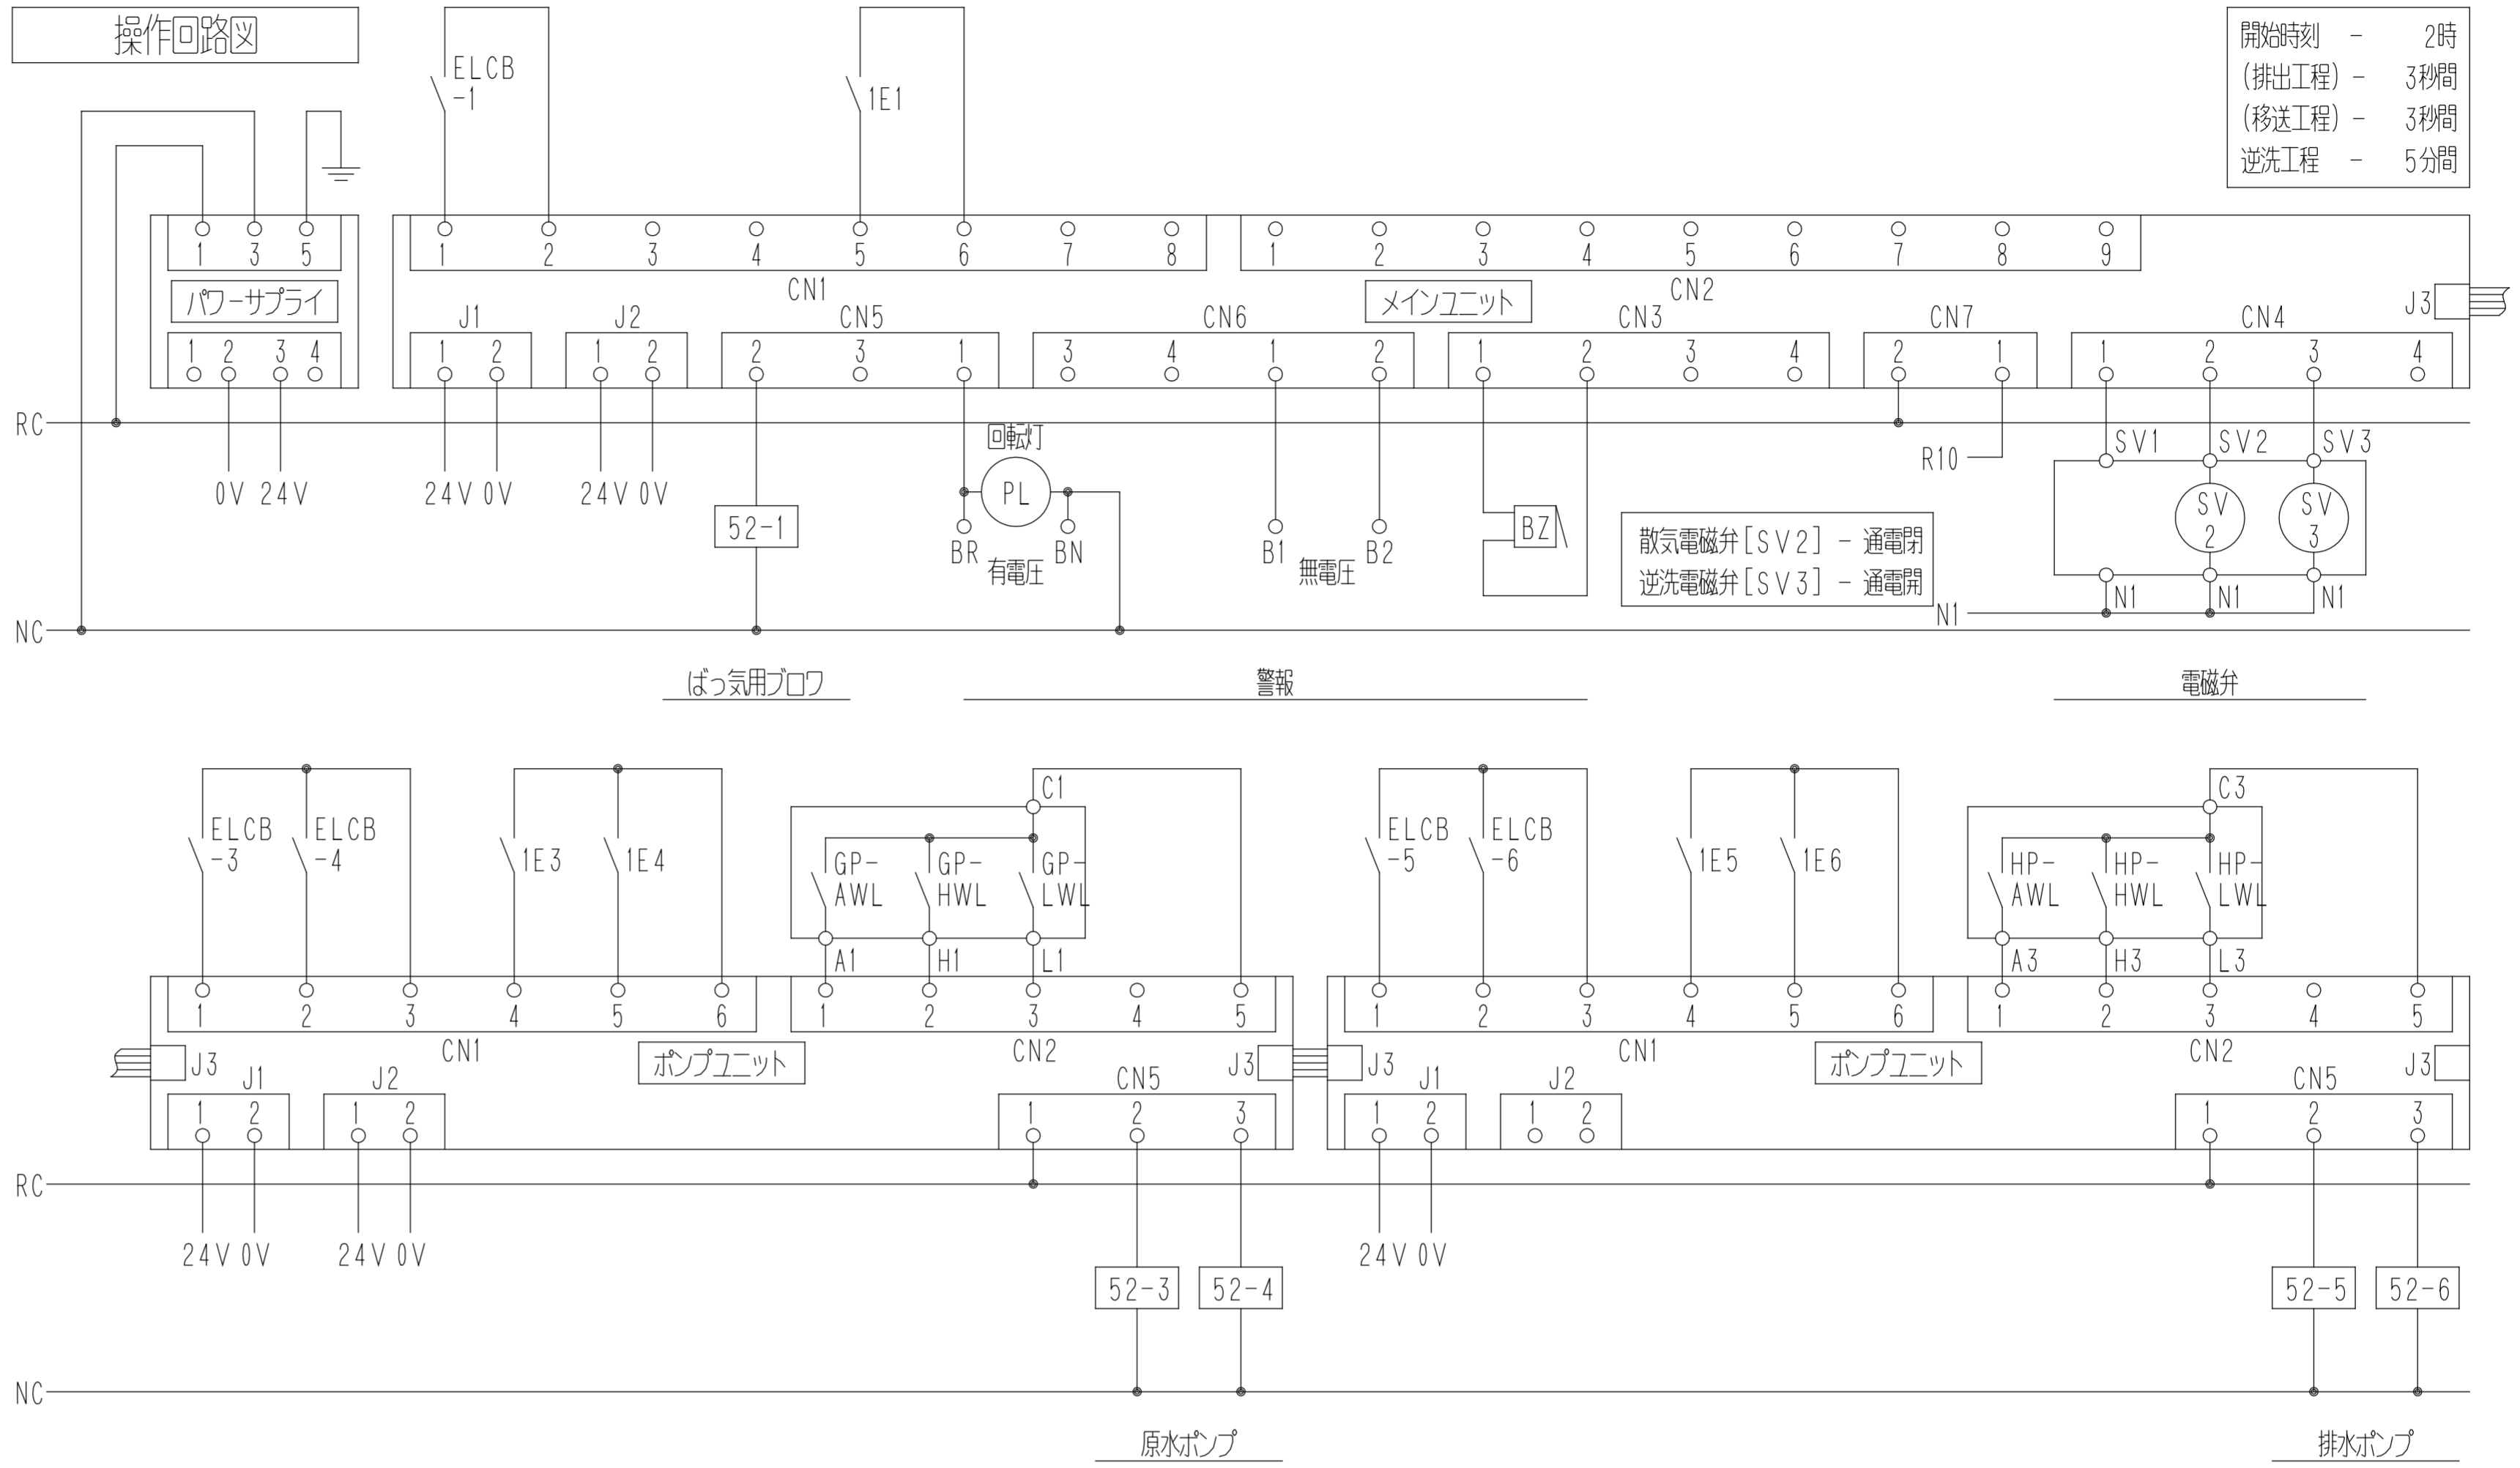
操作回路図

開始時刻 - 2時
(排出工程) - 3秒間
(移送工程) - 3秒間
逆洗工程 - 5分間

ELCB -1
1E1

1 3 5
パワーサプライ
1 2 3 4

1 2 3 4 5 6 7 8
CN1
1 2 3 4 5 6 7 8 9
CN2
メインユニット
J3

J1 1 2
J2 1 2
CN5 2 3 1
CN6 3 4 1 2
CN3 1 2 3 4
CN7 2 1
CN4 1 2 3 4

RC
NC

0V 24V
24V 0V
24V 0V
52-1
回転灯
PL
BR 有電圧 BN
B1 無電圧 B2
BZ
R10
SV1 SV2 SV3
SV 2
SV 3
N1 N1 N1
N1

散気電磁弁[SV2] - 通電閉
逆洗電磁弁[SV3] - 通電開

ばっ気用ブロワ
警報
電磁弁

ELCB -3
ELCB -4
1E3
1E4
C1
GP-AWL
GP-HWL
GP-LWL
A1 H1 L1

ELCB -5
ELCB -6
1E5
1E6
C3
HP-AWL
HP-HWL
HP-LWL
A3 H3 L3

1 2 3 4 5 6
CN1
ポンプユニット
1 2 3 4 5
CN2
J3
J1 1 2
J2 1 2
CN5 1 2 3
J3

J3
1 2 3 4 5 6
CN1
ポンプユニット
1 2 3 4 5
CN2
J1 1 2
J2 1 2
CN5 1 2 3
J3

RC
24V 0V
24V 0V
24V 0V
52-3
52-4
52-5
52-6
NC

原水ポンプ
排水ポンプ